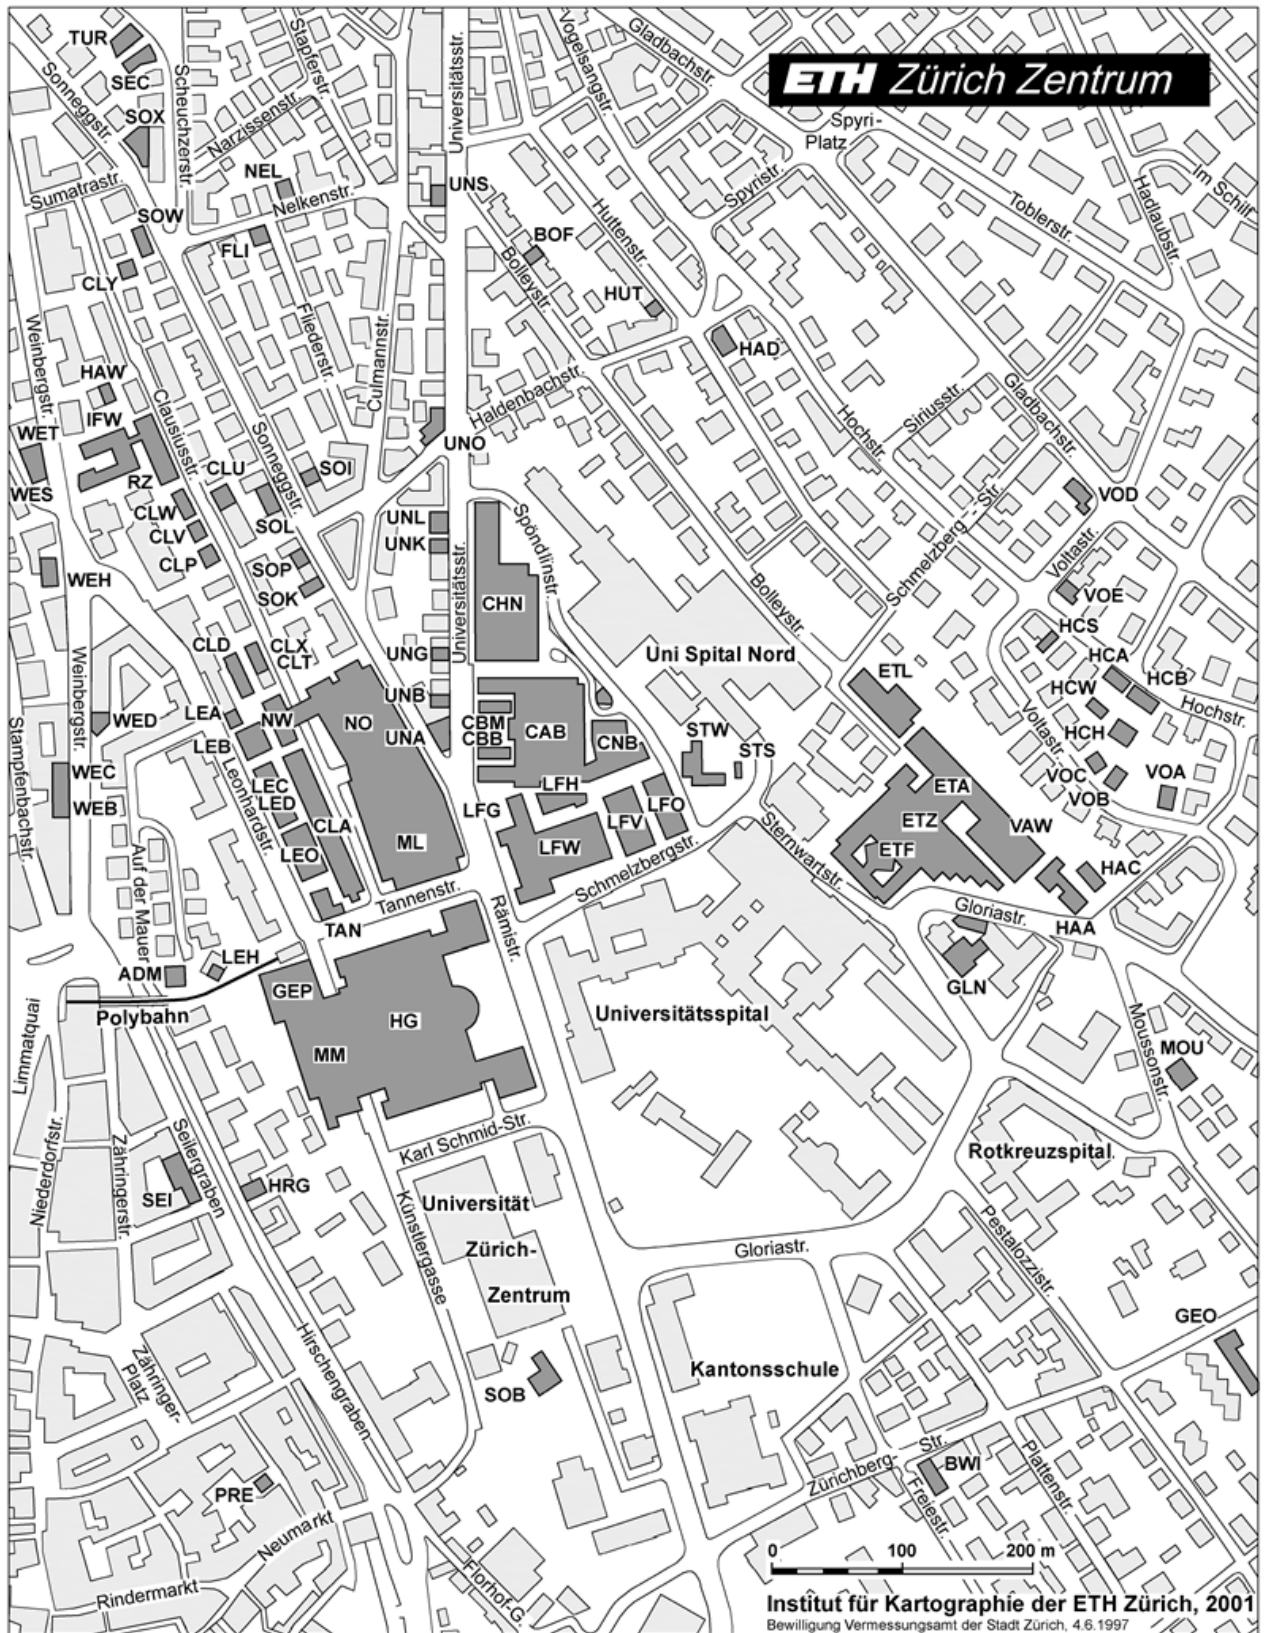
ETH Zürich Zentrum

TUR
SEC
SOX
Sonneggstr.
Scheuchzerstr.
Narzissenstr.
Stapferstr.
Universitätsstr.
Vogelsangstr.
Gladbachstr.
Spyri-Platz
Spyristr.
Toblerstr.
Hadlaubstr.
Im Schilf
NEL
Nelkenstr.
UNS
Sumatrastr.
SOW
FLI
BOF
Huttenstr.
CLY
Fliederstr.
Culmannstr.
Bolleystr.
HUT
HAD
Weinbergstr.
HAW
IFW
Clausiusstr.
Sonneggstr.
Haldenbachstr.
Hochstr.
Siriusstr.
Gladbachstr.
WET
UNO
WES
RZ
CLU
SOI
Spöndlistr.
Schmelzberg-Str.
VOD
CLW
CLV
SOL
UNL
UNK
Universitätsstr.
CLP
WEH
SOP
SOK
CHN
Voltastr.
VOE
Bolleystr.
CLD
CLX
CLT
UNG
Uni Spital Nord
HCS
HCA
HCB
Weinbergstr.
ETL
HCW
Hochstr.
WED
LEA
NW
NO
UNB
CBM
CAB
Stampfenbachstr.
LEB
UNA
CBB
CNB
STW
STS
HCH
WEC
Leonhardstr.
LEC
LED
LFH
ETA
Voltastr.
VOC
VOA
WEB
CLA
ML
LFG
LFV
LFO
VOB
Auf der Mauer
LEO
LFW
ETZ
ETF
VAW
Sternwartstr.
HAC
Schmelzbergstr.
Tannenstr.
TAN
Rämistr.
Gloriastr.
HAA
LEH
ADM
GEP
HG
GLN
Polybahn
Limmatquai
Universitätsspital
Moussonstr.
MOU
MM
Karl Schmid-Str.
Niederdorfstr.
Seilergraben
Zähringerstr.
SEI
HRG
Rotkreuzspital
Universität Zürich-Zentrum
Künstlergasse
Gloriastr.
Pestalozzistr.
Hirschengraben
GEO
Zähringer-Platz
SOB
Kantonsschule
Zürichberg-Str.
BWI
Freiestr.
Plattenstr.
PRE
Neumarkt
Florhof-G.
Rindermarkt
0 100 200 m
Institut für Kartographie der ETH Zürich, 2001
Bewilligung Vermessungsamt der Stadt Zürich, 4.6.1997